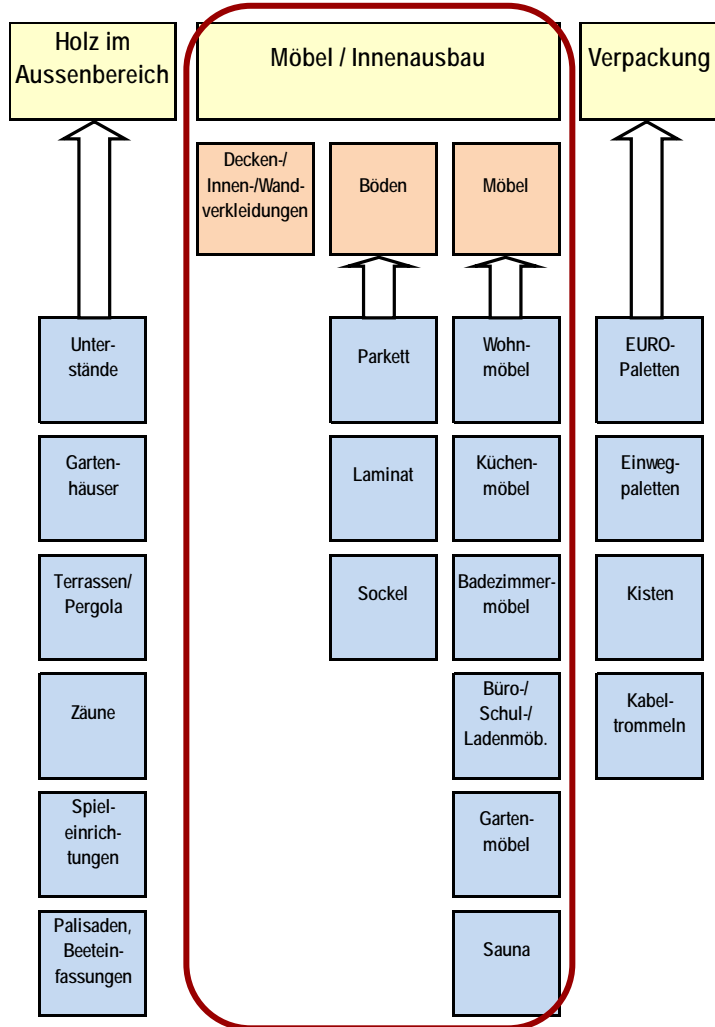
Holz im Aussenbereich

Möbel / Innenausbau

Verpackung

Decken-/ Innen-/Wandverkleidungen

Böden

Möbel

Unterstände

Parkett

Wohnmöbel

EURO-Paletten

Gartenhäuser

Laminat

Küchenmöbel

Einwegpaletten

Terrassen/ Pergola

Sockel

Badezimmermöbel

Kisten

Zäune

Büro-/ Schul-/ Ladenmöb.

Kabeltrommeln

Spieleinrichtungen

Gartenmöbel

Palisaden, Beeteinfassungen

Sauna